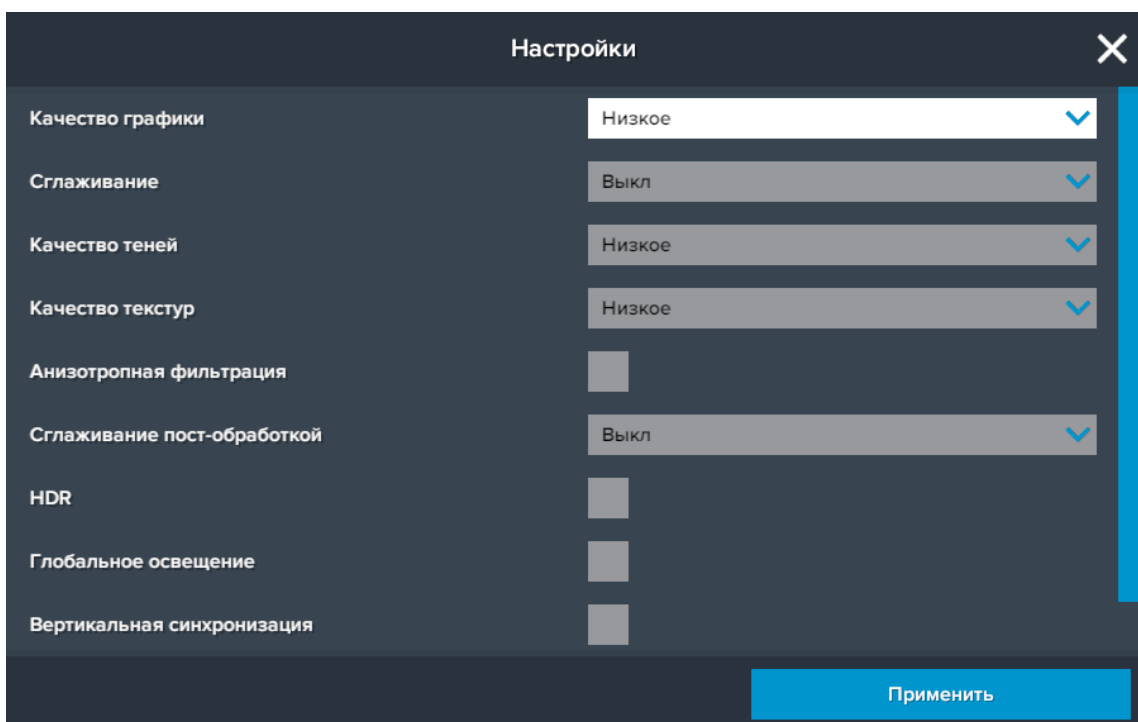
Настройки

Качество графики
Низкое

Сглаживание
Выкл

Качество теней
Низкое

Качество текстур
Низкое

Анизотропная фильтрация

Сглаживание пост-обработкой
Выкл

HDR

Глобальное освещение

Вертикальная синхронизация

Применить